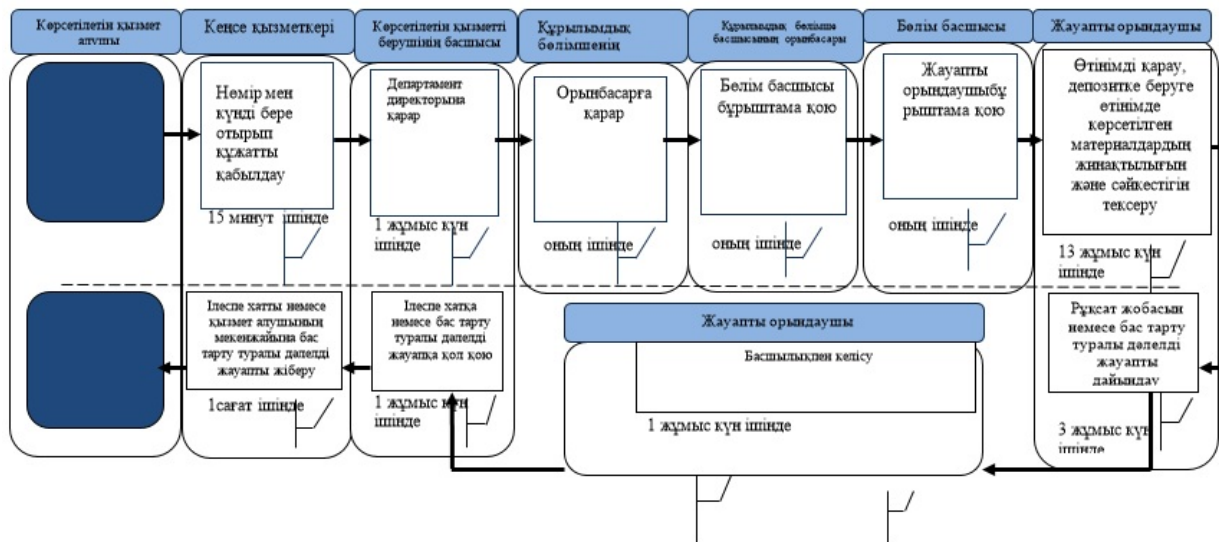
Көрсетілетін қызмет алушы

Кеңсе қызметкері

Көрсетілетін қызметті берушінің басшысы

Құрылымдық бөлімшенің

Құрылымдық бөлімше басшысының орынбасары

Бөлім басшысы

Жауапты орындаушы

Нөмір мен күнді бере отырып құжатты қабылдау

15 минут ішінде

Департамент директорына қарар

1 жұмыс күн ішінде

Орынбасарға қарар

оның ішінде

Бөлім басшысы бұрыштама қою

оның ішінде

Жауапты орындаушыбұрыштама қою

оның ішінде

Өтінімді қарау, депозитке беруге өтінімде көрсетілген материалдардың жинақтылығын және сәйкестігін тексеру

13 жұмыс күн ішінде

Ілеспе хатты немесе қызмет алушының мекенжайына бас тарту туралы дәлелді жауапты жіберу

1сағат ішінде

Ілеспе хатқа немесе бас тарту туралы дәлелді жауапқа қол қою

1 жұмыс күн ішінде

Жауапты орындаушы

Басшылықпен келісу

1 жұмыс күн ішінде

Рұқсат жобасын немесе бас тарту туралы дәлелді жауапты дайындау

3 жұмыс күн ішінде